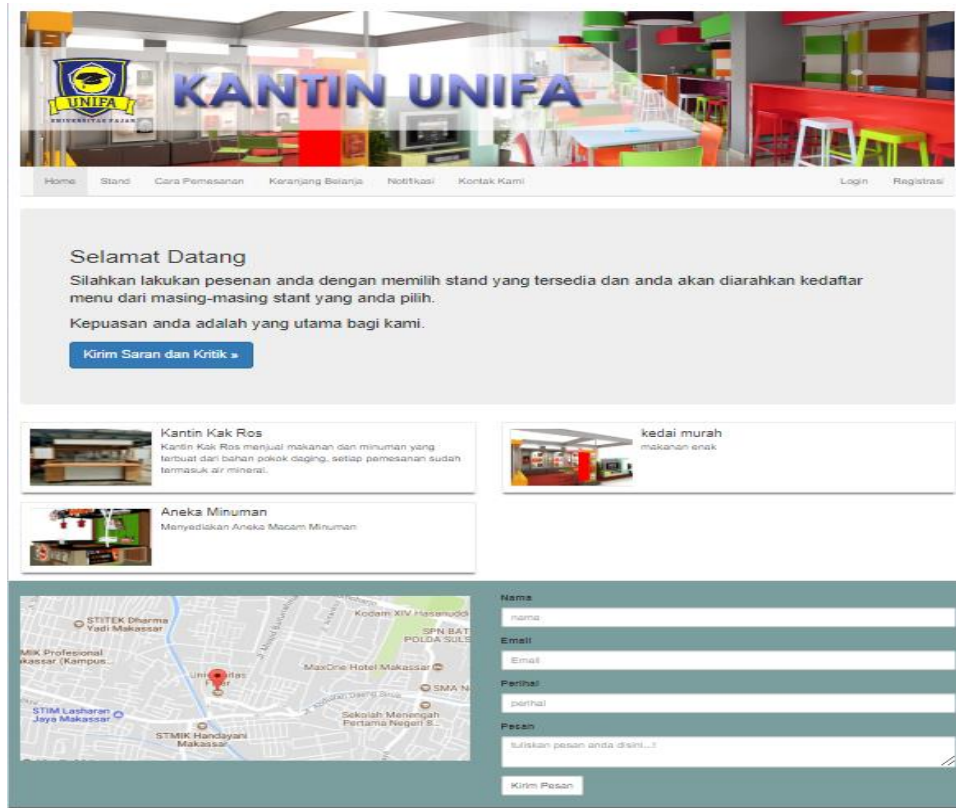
UNIFA
UNIVERSITAS FAJAR
KANTIN UNIFA

Home Stand Cara Pemesanan Keranjang Belanja Notifikasi Kontak Kami Login Registrasi

Selamat Datang

Silahkan lakukan pesenan anda dengan memilih stand yang tersedia dan anda akan diarahkan kedaftar menu dari masing-masing stant yang anda pilih.

Kepuasan anda adalah yang utama bagi kami.

Kirim Saran dan Kritik »

Kantin Kak Ros
Kantin Kak Ros menjual makanan dan minuman yang terbuat dari bahan pokok daging, setiap pemesanan sudah termasuk air mineral.

kedai murah
makanan enak

Aneka Minuman
Menyediakan Aneka Macam Minuman

STITEK Dharma Yadi Makassar
MIK Profesional Makassar (Kampus...
Kodam XIV Hasanuddin
SPN BAT POLDA SULSEL
MaxOne Hotel Makassar
Universitas Fajar
SMA N
STIM Lasharan Jaya Makassar
Sekolah Menengah Pertama Negeri 8...
STMIK Handayani Makassar

Nama
name
Email
Email
Perihal
perihal
Pesan
tuliskan pesan anda disini....!
Kirim Pesan